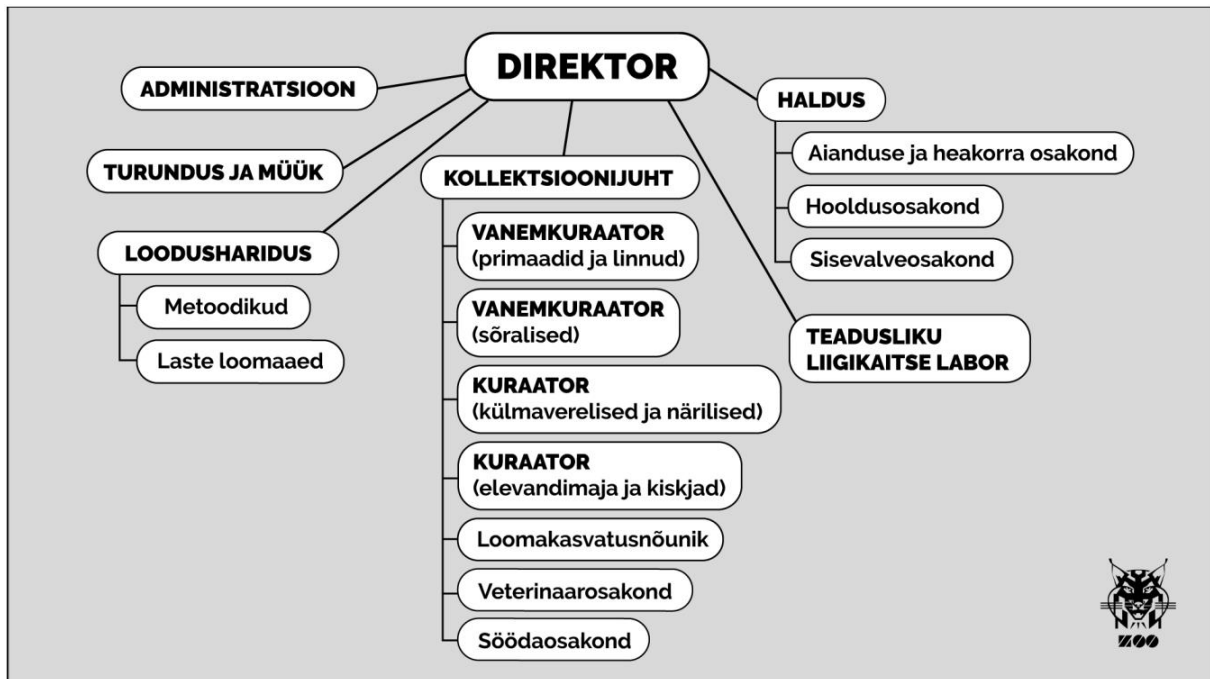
DIREKTOR

ADMINISTRATSIOON

TURUNDUS JA MÜÜK

LOODUSHARIDUS

Metoodikud

Laste loomaaed

KOLLEKTSIOONIJUHT

VANEMKURAATOR (primaadid ja linnud)

VANEMKURAATOR (sõralised)

KURAATOR (külmaverelised ja närilised)

KURAATOR (elevandimaja ja kiskjad)

Loomakasvatusnõunik

Veterinaarosakond

Söödaosakond

HALDUS

Aianduse ja heakorra osakond

Hooldusosakond

Sisevalveosakond

TEADUSLIKU LIIGIKAITSE LABOR

ZOO